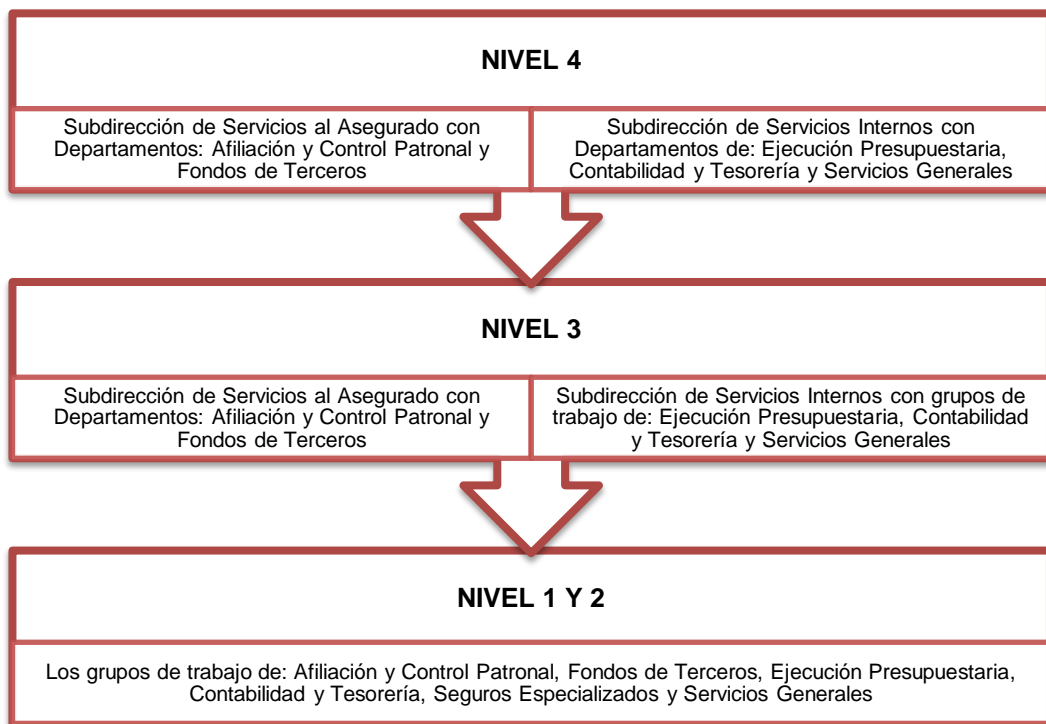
NIVEL 4

Subdirección de Servicios al Asegurado con Departamentos: Afiliación y Control Patronal y Fondos de Terceros

Subdirección de Servicios Internos con Departamentos de: Ejecución Presupuestaria, Contabilidad y Tesorería y Servicios Generales

NIVEL 3

Subdirección de Servicios al Asegurado con Departamentos: Afiliación y Control Patronal y Fondos de Terceros

Subdirección de Servicios Internos con grupos de trabajo de: Ejecución Presupuestaria, Contabilidad y Tesorería y Servicios Generales

NIVEL 1 Y 2

Los grupos de trabajo de: Afiliación y Control Patronal, Fondos de Terceros, Ejecución Presupuestaria, Contabilidad y Tesorería, Seguros Especializados y Servicios Generales